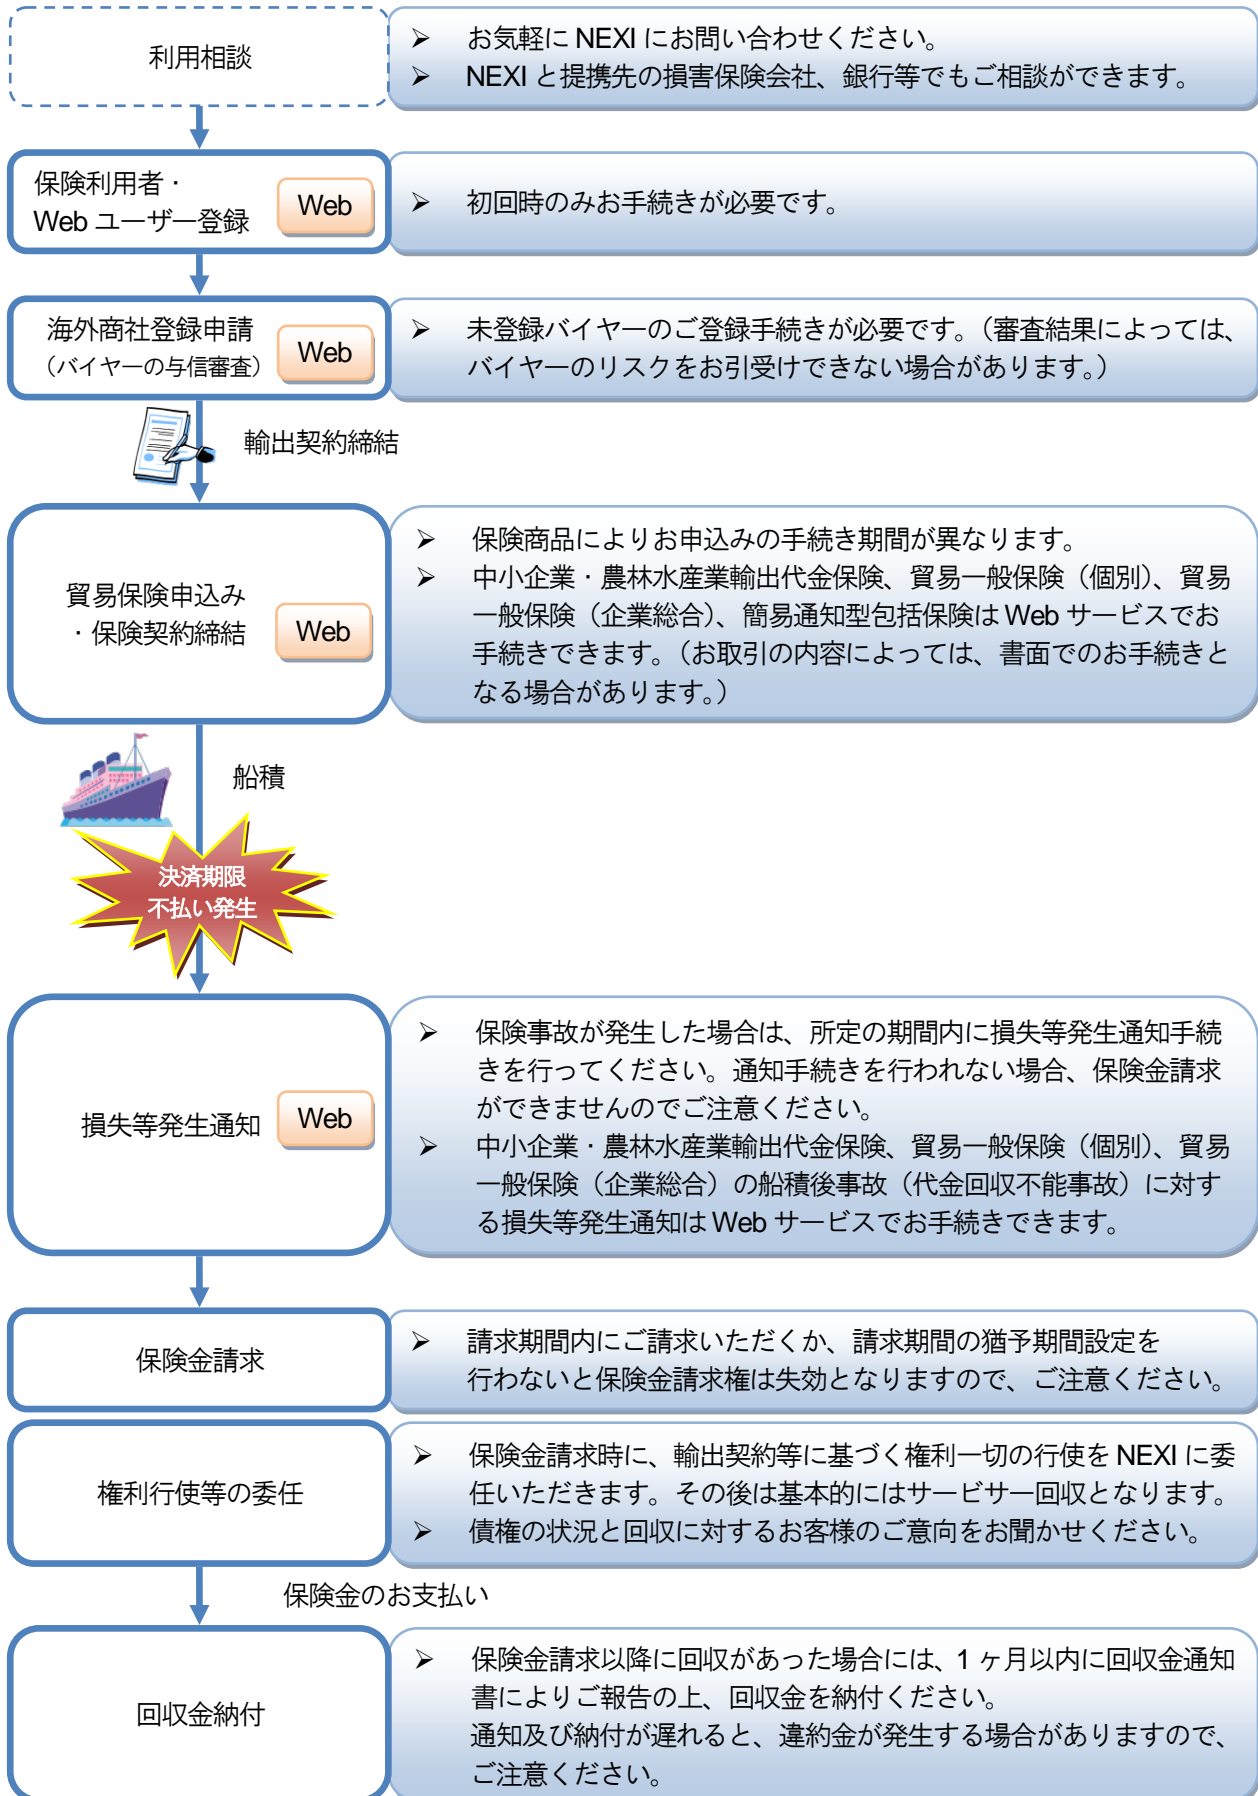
利用相談

➢ お気軽に NEXI にお問い合わせください。
➢ NEXI と提携先の損害保険会社、銀行等でもご相談ができます。

保険利用者・Web ユーザー登録 Web

➢ 初回時のみお手続きが必要です。

海外商社登録申請（バイヤーの与信審査） Web

➢ 未登録バイヤーのご登録手続きが必要です。（審査結果によっては、バイヤーのリスクをお引受けできない場合があります。）

輸出契約締結

貿易保険申込み・保険契約締結 Web

➢ 保険商品によりお申込みの手続き期間が異なります。
➢ 中小企業・農林水産業輸出代金保険、貿易一般保険（個別）、貿易一般保険（企業総合）、簡易通知型包括保険は Web サービスでお手続きできます。（お取引の内容によっては、書面でのお手続きとなる場合があります。）

船積

決済期限
不払い発生

損失等発生通知 Web

➢ 保険事故が発生した場合は、所定の期間内に損失等発生通知手続きを行ってください。通知手続きを行われない場合、保険金請求ができませんのでご注意ください。
➢ 中小企業・農林水産業輸出代金保険、貿易一般保険（個別）、貿易一般保険（企業総合）の船積後事故（代金回収不能事故）に対する損失等発生通知は Web サービスでお手続きできます。

保険金請求

➢ 請求期間内にご請求いただくか、請求期間の猶予期間設定を行わないと保険金請求権は失効となりますので、ご注意ください。

権利行使等の委任

➢ 保険金請求時に、輸出契約等に基づく権利一切の行使を NEXI に委任いただきます。その後は基本的にはサービサー回収となります。
➢ 債権の状況と回収に対するお客様のご意向をお聞かせください。

保険金のお支払い

回収金納付

➢ 保険金請求以降に回収があった場合には、1 ヶ月以内に回収金通知書によりご報告の上、回収金を納付ください。
通知及び納付が遅れると、違約金が発生する場合がありますので、ご注意ください。